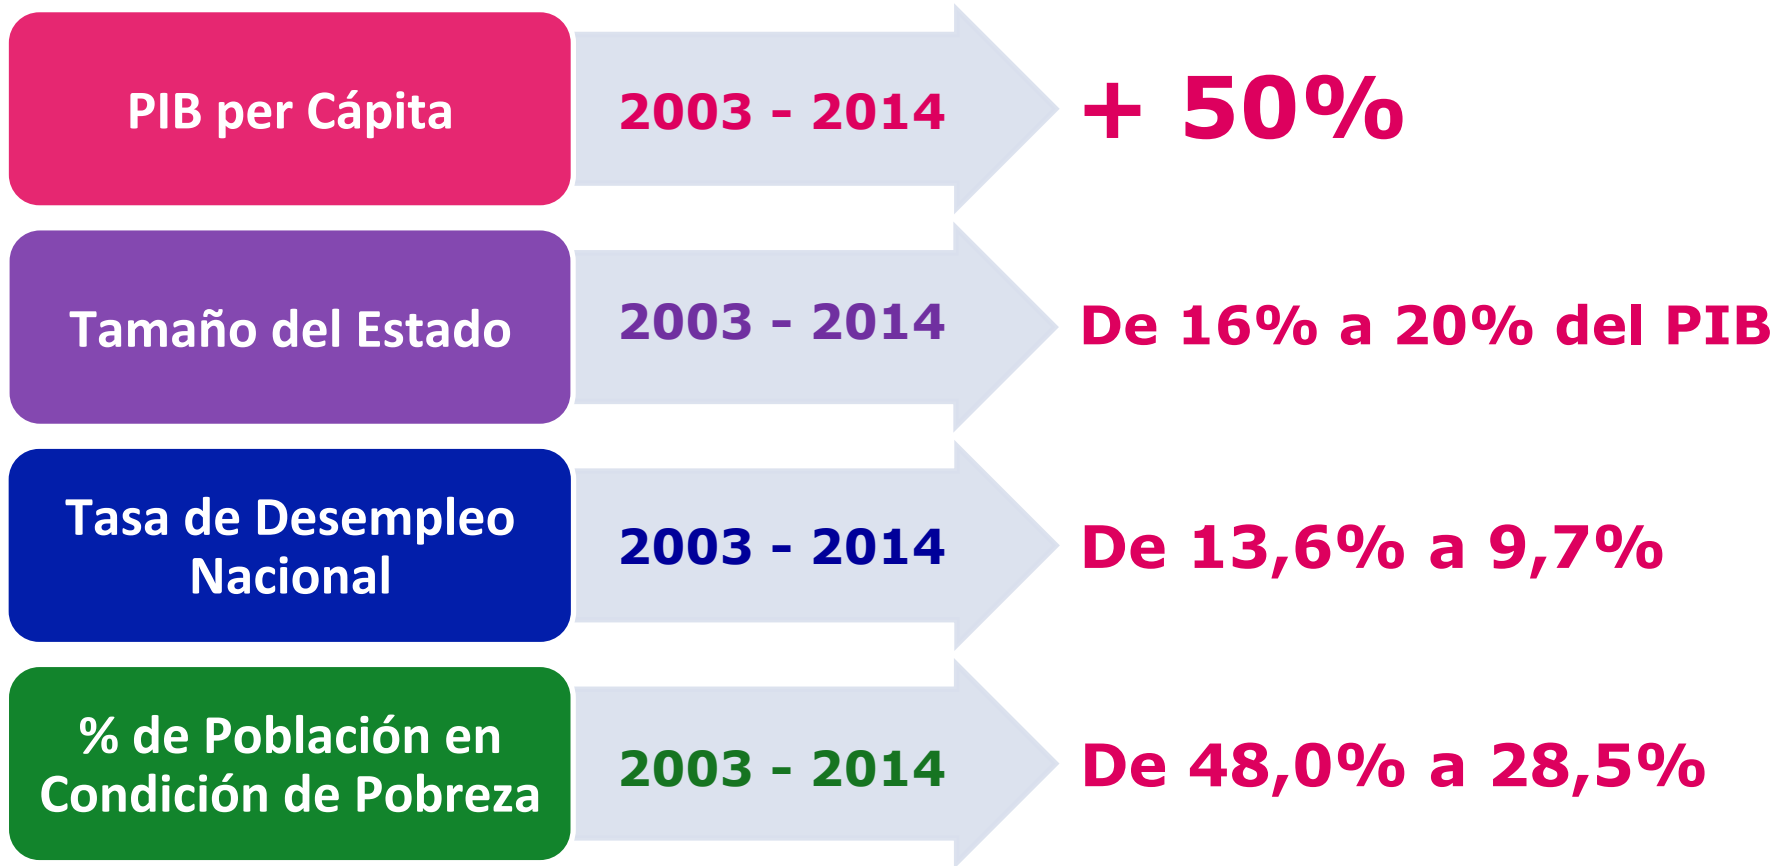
PIB per Cápita

2003 - 2014

+ 50%

Tamaño del Estado

2003 - 2014

De 16% a 20% del PIB

Tasa de Desempleo Nacional

2003 - 2014

De 13,6% a 9,7%

% de Población en Condición de Pobreza

2003 - 2014

De 48,0% a 28,5%